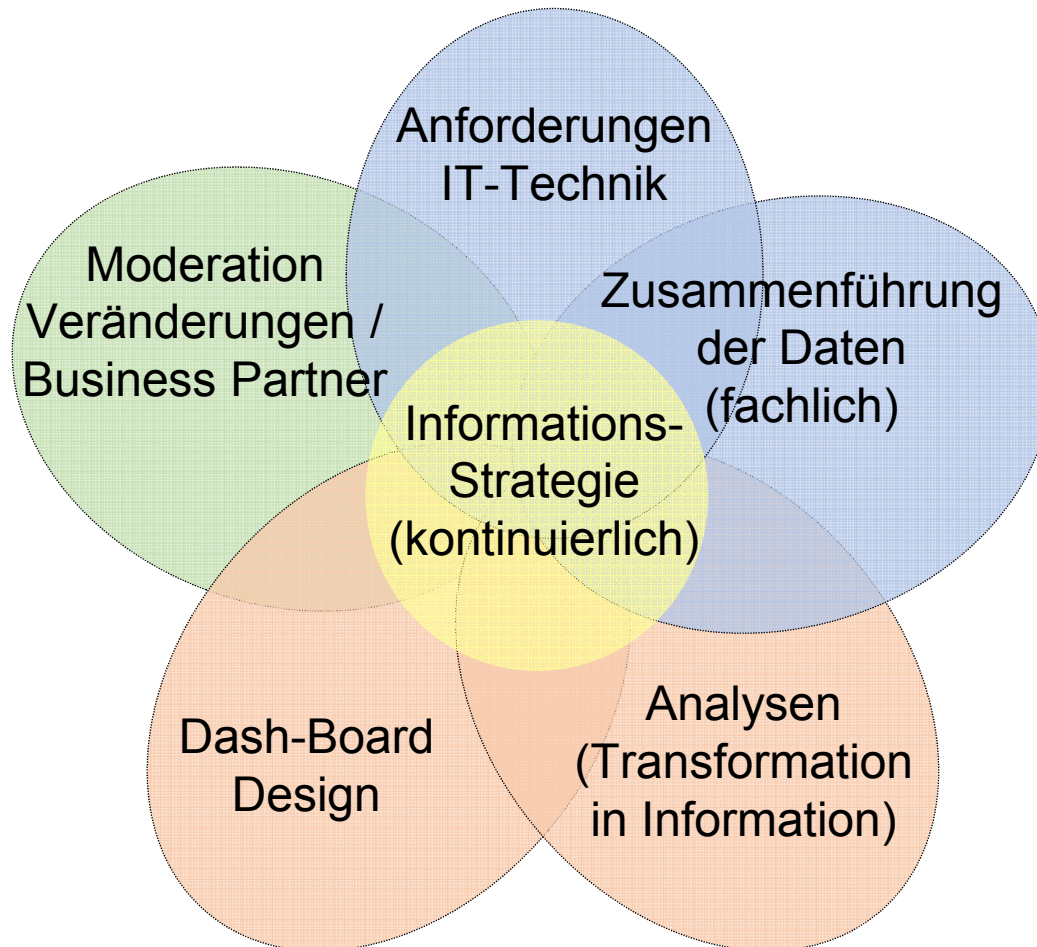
Anforderungen IT-Technik

Moderation Veränderungen / Business Partner

Zusammenführung der Daten (fachlich)

Informations-Strategie (kontinuierlich)

Dash-Board Design

Analysen (Transformation in Information)